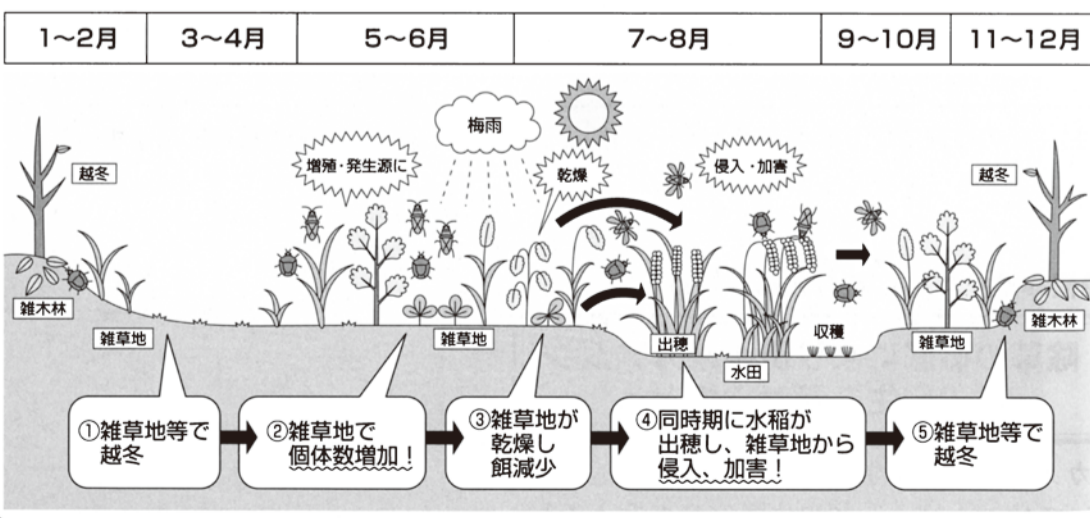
| 1~2月 | 3~4月 | 5~6月 | 7~8月 | 9~10月 | 11~12月 |
|---|---|---|---|---|---|

越冬

増殖・発生源に

梅雨

乾燥

侵入・加害

越冬

雑木林

雑草地

雑草地

出穂

収穫

水田

雑草地

雑木林

①雑草地等で越冬

②雑草地で個体数増加！

③雑草地が乾燥し餌減少

④同時期に水稲が出穂し、雑草地から侵入、加害！

⑤雑草地等で越冬